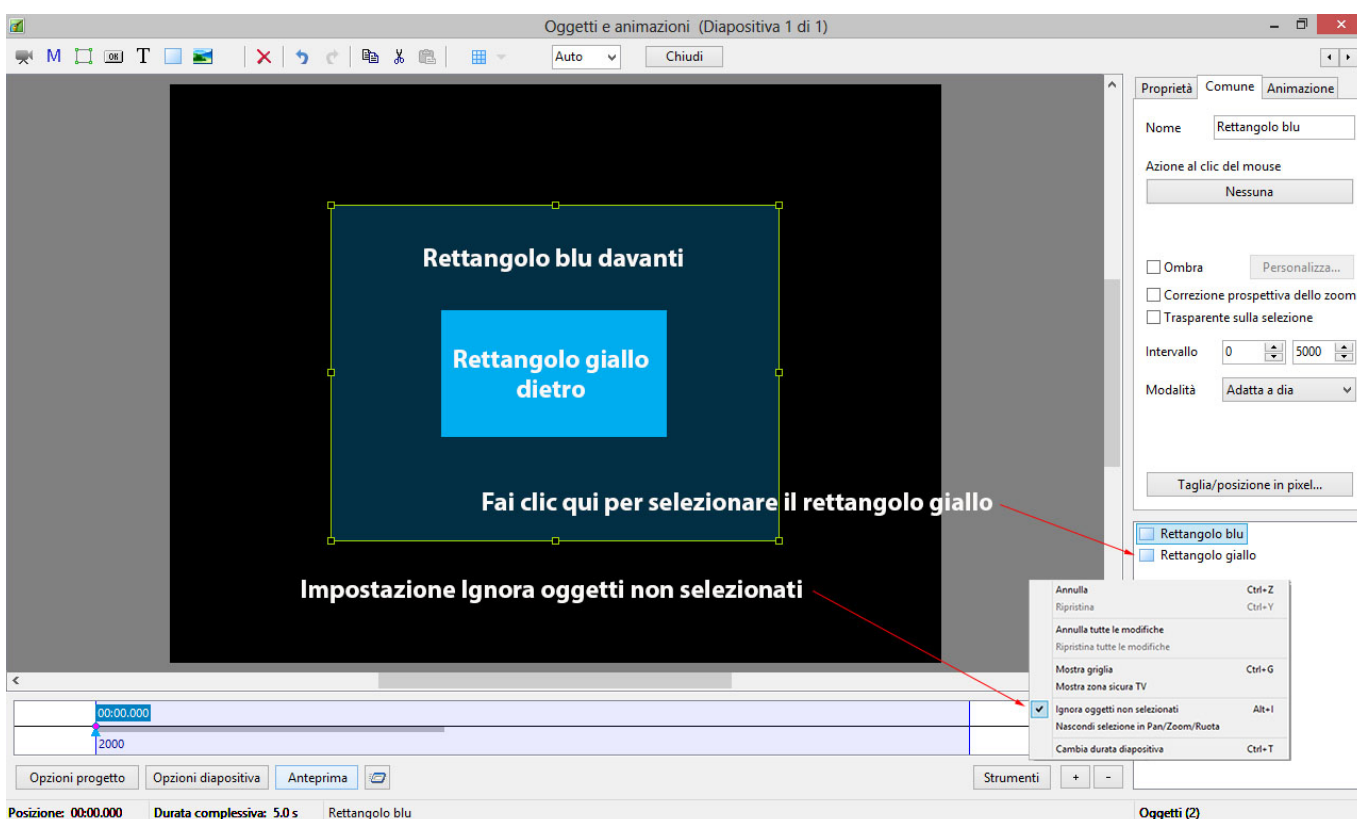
Oggetti e animazioni (Diapositiva 1 di 1)

Auto
Chiudi

Proprietà | Comune | Animazione

Nome: Rettangolo blu

Azione al clic del mouse

Nessuna

Ombra
Personalizza...

Correzione prospettiva dello zoom

Trasparente sulla selezione

Intervallo: 0, 5000

Modalità: Adatta a dia

Taglia/posizione in pixel...

Rettangolo blu davanti

Rettangolo giallo dietro

Fai clic qui per selezionare il rettangolo giallo

Impostazione Ignora oggetti non selezionati

Rettangolo blu
Rettangolo giallo

Annulla Ctrl+Z
Ripristina Ctrl+Y
Annulla tutte le modifiche
Ripristina tutte le modifiche
Mostra griglia Ctrl+G
Mostra zona sicura TV
Ignora oggetti non selezionati Alt+I
Nascondi selezione in Pan/Zoom/Ruota
Cambia durata diapositiva Ctrl+T

00:00.000
2000

Opzioni progetto
Opzioni diapositiva
Anteprima
Strumenti
+
-

Posizione: 00:00.000
Durata complessiva: 5.0 s
Rettangolo blu
Oggetti (2)